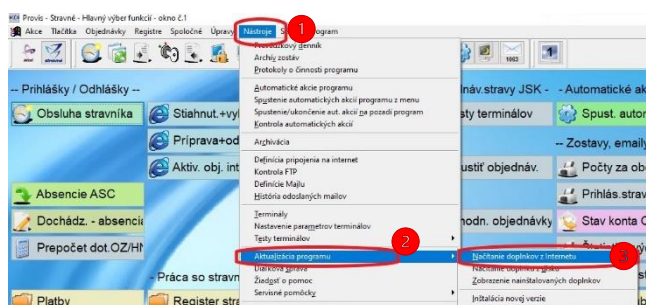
Provis - Stravné - Hlavný výber funkcií - okno č.1

Akce Tlačítka Objednávky Registre Spoločné Úpravy Nástroje 1 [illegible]ogram

-- Prihlášky / Odhlášky --

Obsluha stravníka

Stiahnut.+vy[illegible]

Príprava+od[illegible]

Aktiv. obj. int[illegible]

Absencie ASC

Dochádz. - absencia

Prepočet dot.OZ/HN

-- Práca so strav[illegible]

Platby

Register strav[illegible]

Prevádzkový denník
Archív zostáv
Protokoly o činnosti programu

Automatické akcie programu
Spustenie automatických akcií programu z menu
Spustenie/ukončenie aut. akcií na pozadí programu
Kontrola automatických akcií

Archivácia

Definícia pripojenia na internet
Kontrola FTP
Definície Mailu
História odoslaných mailov

Terminály
Nastavenie parametrov terminálov
Testy terminálov

Aktualizácia programu 2
Diaľková správa
Žiadosť o pomoc
Servisné pomôcky

Načítanie doplnkov z internetu 3
Načítanie doplnkov z disku
Zobrazenie nainštalovaných doplnkov

Inštalácia novej verzie

1063

1

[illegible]náv.stravy JSK -

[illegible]sty terminálov

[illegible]ustiť objednáv.

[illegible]hodn. objednávky

-- Automatické ake

Spust. autom

-- Zostavy, emaily

Počty za obc

Prihlás.strav

Stav konta C